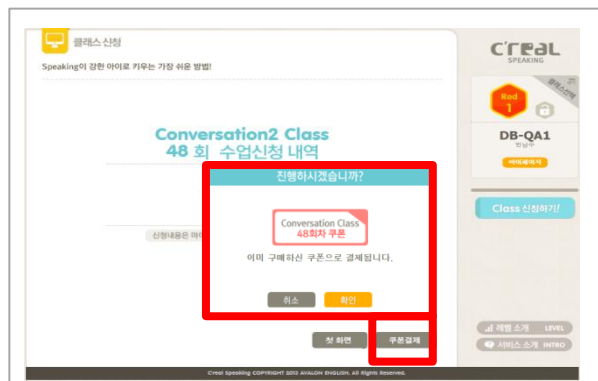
클래스 신청

Speaking이 강한 아이로 키우는 가장 쉬운 방법!

Conversation2 Class
48 회 수업신청 내역

신청내용은 마이

진행하시겠습니까?

Conversation Class
48회차 쿠폰

이미 구매하신 쿠폰으로 결제됩니다.

취소 확인

첫 화면 쿠폰결제

C'real SPEAKING

Red 1

DB-QA1
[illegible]

마이페이지

Class 신청하기!

레벨 소개 LEVEL

서비스 소개 INTRO

C'real Speaking COPYRIGHT 2012 AVALON ENGLISH. All Rights Reserved.